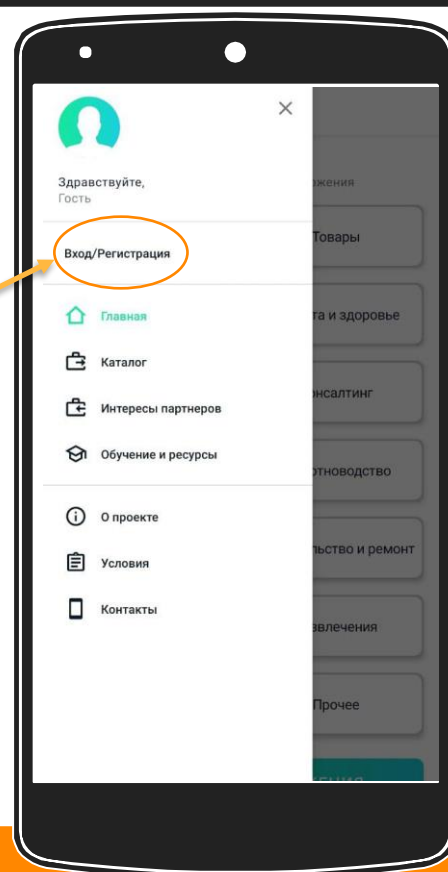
Здравствуйте,
Гость

Вход/Регистрация

Главная

Каталог

Интересы партнеров

Обучение и ресурсы

О проекте

Условия

Контакты

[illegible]жения

Товары

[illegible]та и здоровье

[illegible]нсалтинг

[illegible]тноводство

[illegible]льство и ремонт

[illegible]звлечения

Прочее